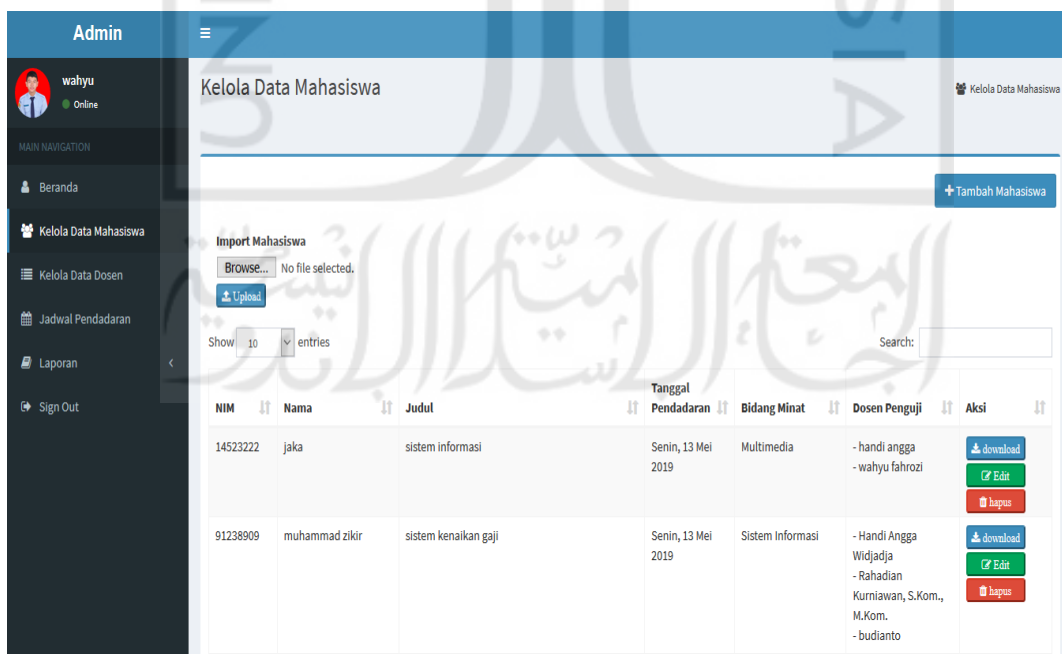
Admin

wahyu
Online

MAIN NAVIGATION

Beranda

Kelola Data Mahasiswa

Kelola Data Dosen

Jadwal Pendadaran

Laporan

Sign Out

Kelola Data Mahasiswa

Kelola Data Mahasiswa

Tambah Mahasiswa

Import Mahasiswa

Browse... No file selected.

Upload

Show 10 entries

Search:

| NIM | Nama | Judul | Tanggal Pendadaran | Bidang Minat | Dosen Penguji | Aksi |
|---|---|---|---|---|---|---|
| 14523222 | jaka | sistem informasi | Senin, 13 Mei 2019 | Multimedia | - handi angga - wahyu fahrozi | download Edit hapus |
| 91238909 | muhammad zikir | sistem kenaikan gaji | Senin, 13 Mei 2019 | Sistem Informasi | - Handi Angga Widjadja - Rahadian Kurniawan, S.Kom., M.Kom. - budianto | download Edit hapus |